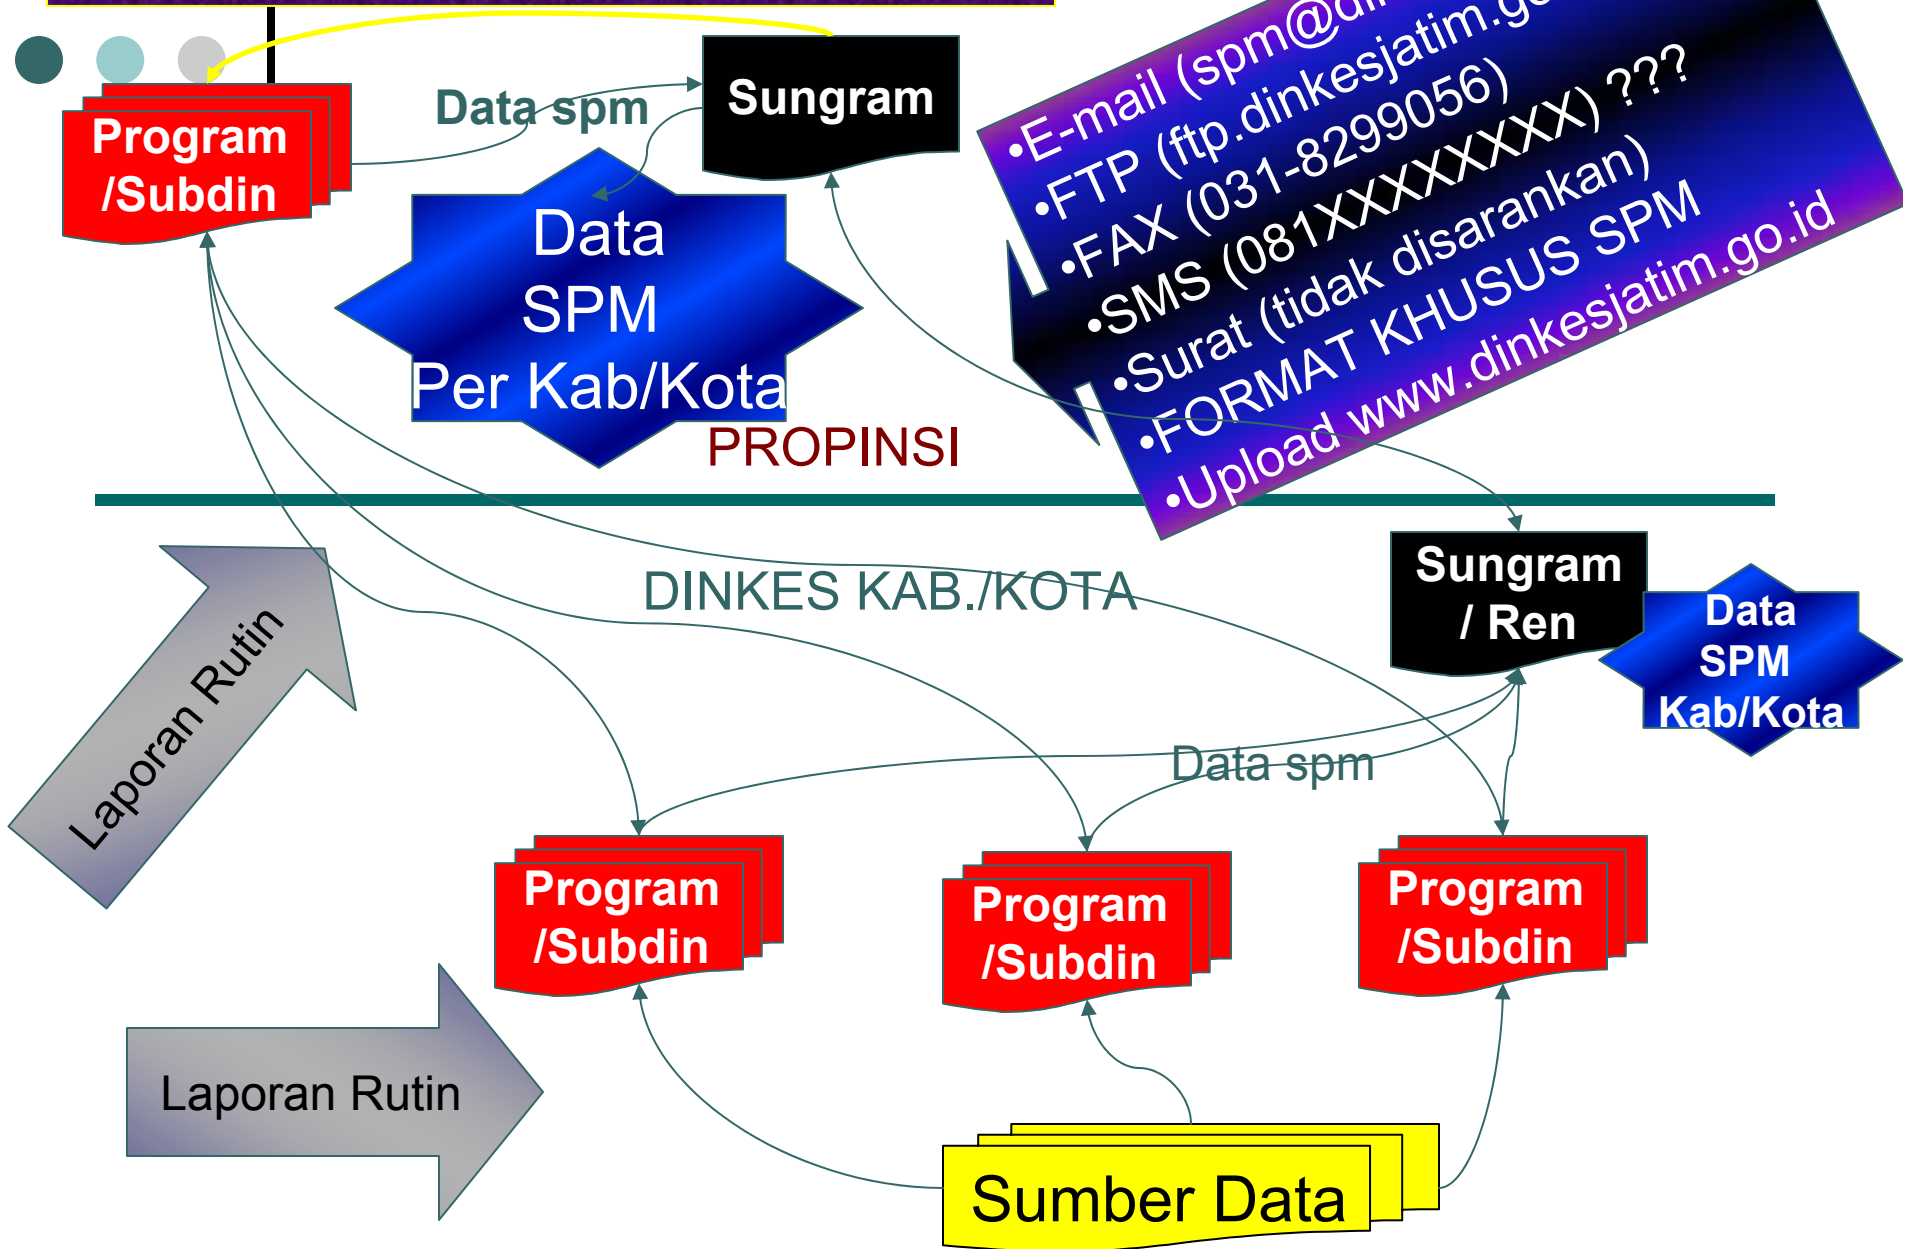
Program /Subdin

Data spm

Sungram

Data SPM Per Kab/Kota

PROPINSI

•E-mail (spm@d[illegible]
•FTP (ftp.dinkesjatim.g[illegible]
•FAX (031-8299056)
•SMS (081XXXXXXXX) ???
•Surat (tidak disarankan)
•FORMAT KHUSUS SPM
•Upload www.dinkesjatim.go.id

Sungram / Ren

Data SPM Kab/Kota

DINKES KAB./KOTA

Laporan Rutin

Data spm

Program /Subdin

Program /Subdin

Program /Subdin

Laporan Rutin

Sumber Data